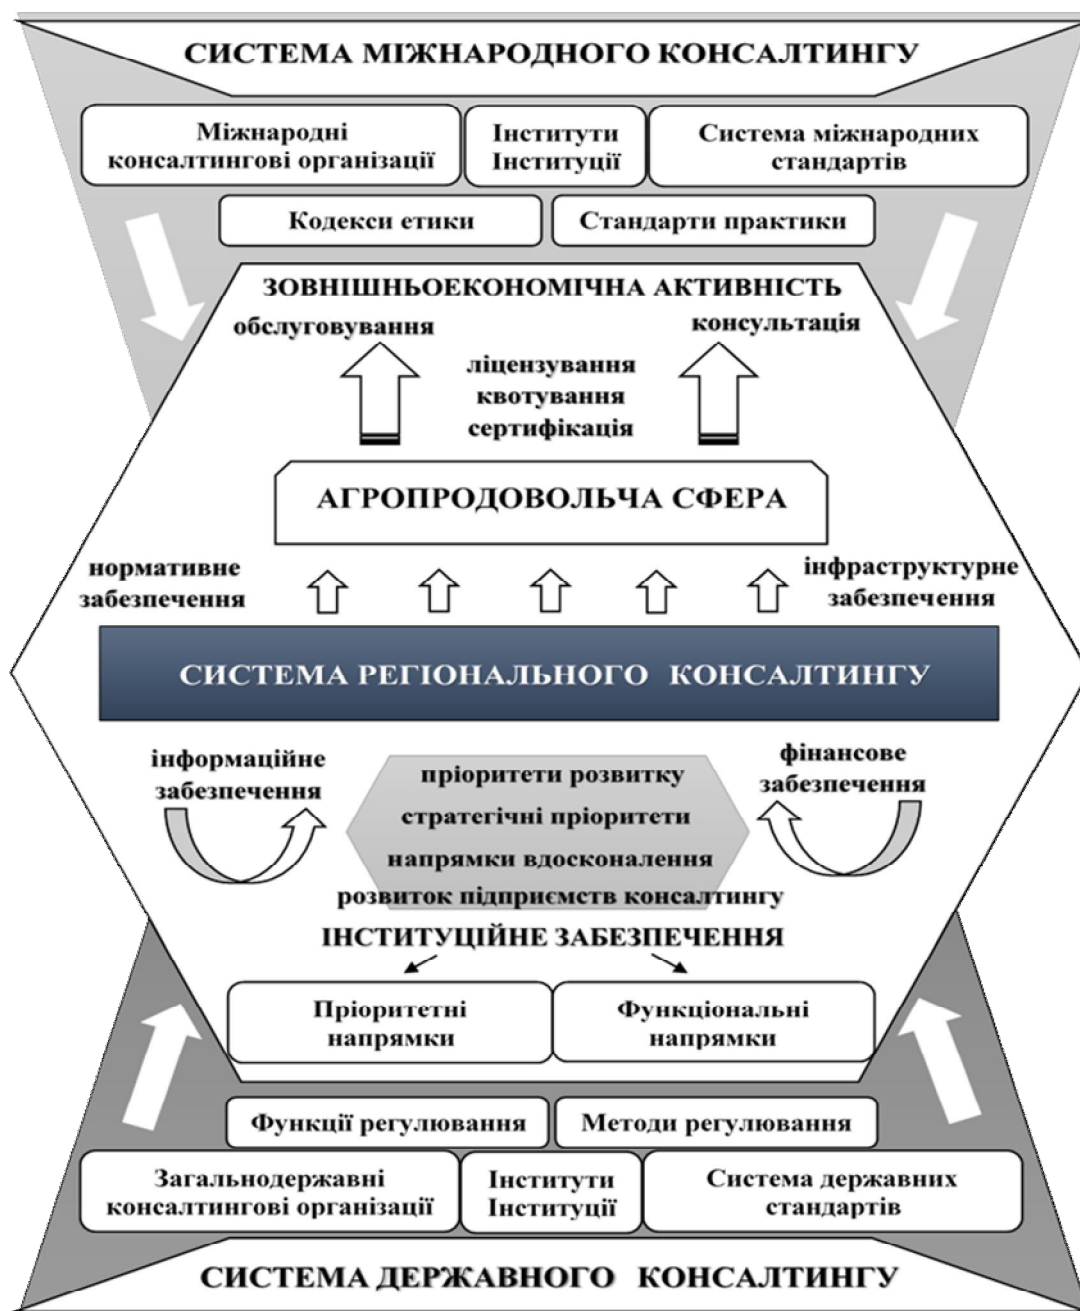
СИСТЕМА МІЖНАРОДНОГО КОНСАЛТИНГУ

Міжнародні консалтингові організації

Інститути Інституції

Система міжнародних стандартів

Кодекси етики

Стандарти практики

ЗОВНІШНЬОЕКОНОМІЧНА АКТИВНІСТЬ

обслуговування

консультація

ліцензування
квотування
сертифікація

АГРОПРОДОВОЛЬЧА СФЕРА

нормативне забезпечення

інфраструктурне забезпечення

СИСТЕМА РЕГІОНАЛЬНОГО КОНСАЛТИНГУ

інформаційне забезпечення

фінансове забезпечення

пріоритети розвитку
стратегічні пріоритети
напрямки вдосконалення
розвиток підприємств консалтингу

ІНСТИТУЦІЙНЕ ЗАБЕЗПЕЧЕННЯ

Пріоритетні напрямки

Функціональні напрямки

Функції регулювання

Методи регулювання

Загальнодержавні консалтингові організації

Інститути Інституції

Система державних стандартів

СИСТЕМА ДЕРЖАВНОГО КОНСАЛТИНГУ